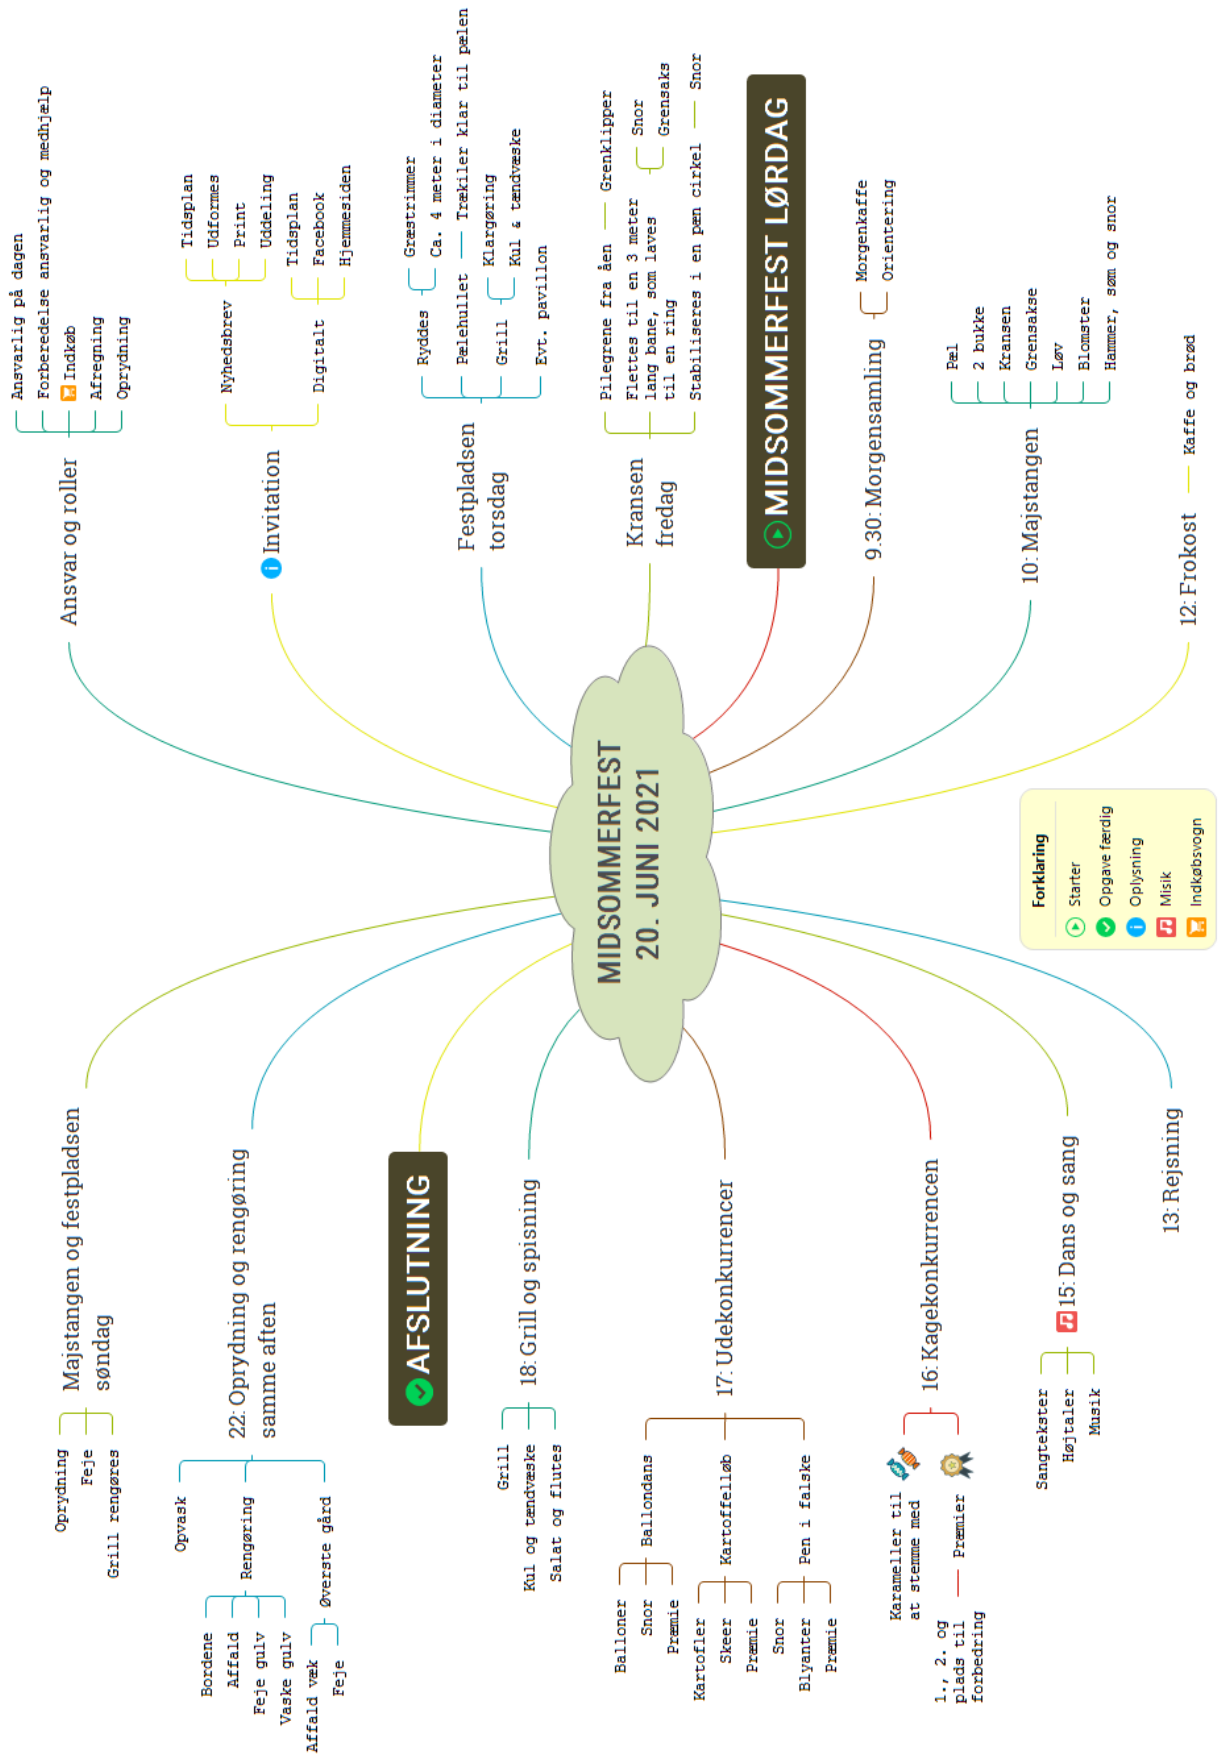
MIDSOMMERFEST
20. JUNI 2021

Ansvar og roller
Ansvarlig på dagen
Forberedelse ansvarlig og medhjælp
Indkøb
Afregning
Oprydning

Invitation
Nyhedsbrev
Tidsplan
Udformes
Print
Uddeling
Digitalt
Tidsplan
Facebook
Hjemmesiden

Festpladsen torsdag
Ryddes
Græstrimmer
Pælehullet
Ca. 4 meter i diameter
Trækiler klar til pælen
Grill
Klargøring
Kul & tændvæske
Evt. pavillon

Kransen fredag
Pilegrene fra åen
Grenklipper
Flettes til en 3 meter lang bane, som laves til en ring
Snor
Grensaks
Stabiliseres i en pæn cirkel
Snor

MIDSOMMERFEST LØRDAG

9.30: Morgensamling
Morgenkaffe
Orientering

10: Majstangen
Pæl
2 bukke
Kransen
Grensakse
Løv
Blomster
Hammer, søm og snor

12: Frokost
Kaffe og brød

13: Rejsning

15: Dans og sang
Sangtekster
Højtaler
Musik

16: Kagekonkurrencen
Karameller til at stemme med
Præmier
1., 2. og plads til forbedring

17: Udekonkurrencer
Ballondans
Balloner
Snor
Præmie
Kartoffelløb
Kartofler
Skeer
Præmie
Pen i falske
Snor
Blyanter
Præmie

18: Grill og spisning
Grill
Kul og tændvæske
Salat og flutes

AFSLUTNING

22: Oprydning og rengøring samme aften
Opvask
Rengøring
Bordene
Affald
Feje gulv
Vaske gulv
Øverste gård
Affald væk
Feje

Majstangen og festpladsen søndag
Oprydning
Feje
Grill rengøres

Forklaring
Starter
Opgave færdig
Oplysning
Musik
Indkøbsvogn